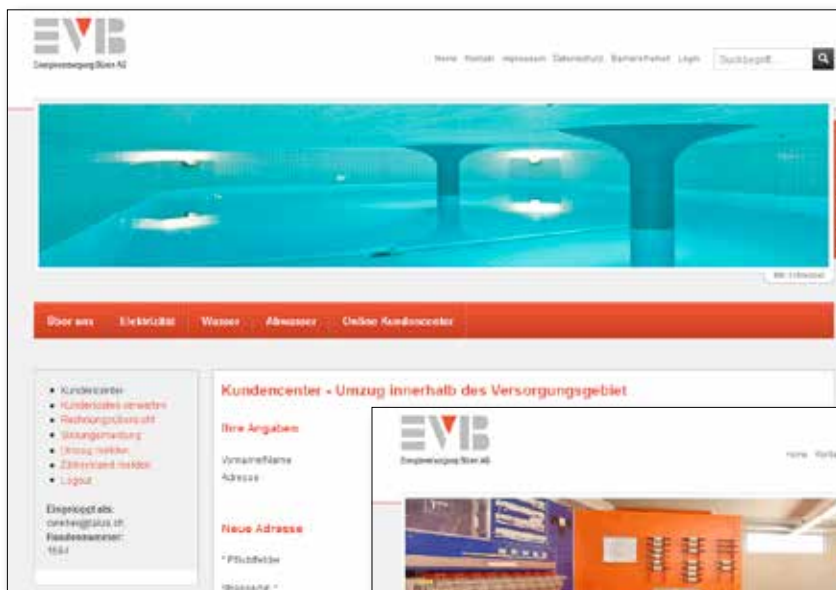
EVB
Energieversorgung Büren AG

Home Kontakt Impressum Datenschutz Barrierefreiheit Login Suchbegriff...

Bild: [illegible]

Über uns Elektrizität Wasser Abwasser Online Kundencenter

• Kundencenter
• Kundendaten verwalten
• Rechnungsübersicht
• Störungsmeldung
• Umzug melden
• Zählerstand melden
• Logout

Eingeloggt als:
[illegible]
Kundennummer:
1664

Kundencenter - Umzug innerhalb des Versorgungsgebiet

Ihre Angaben

Vorname/Name
Adresse

Neue Adresse

* Pflichtfelder

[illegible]

EVB
Energieversorgung Büren AG

Home Kontakt